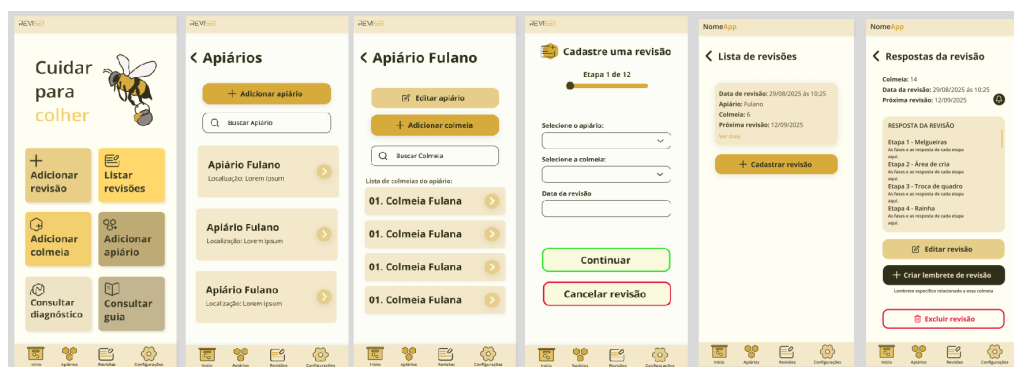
REVISE

Cuidar para colher

Adicionar revisão

Listar revisões

Adicionar colmeia

Adicionar apiário

Consultar diagnóstico

Consultar guia

Início Apiários Revisões Configurações

REVISE

< Apiários

+ Adicionar apiário

Buscar Apiário

Apiário Fulano
Localização: Lorem ipsum

Apiário Fulano
Localização: Lorem ipsum

Apiário Fulano
Localização: Lorem ipsum

Início Apiários Revisões Configurações

REVISE

< Apiário Fulano

Editar apiário

+ Adicionar colmeia

Buscar Colmeia

Lista de colmeias do apiário:

01. Colmeia Fulana

01. Colmeia Fulana

01. Colmeia Fulana

01. Colmeia Fulana

Início Apiários Revisões Configurações

REVISE

Cadastre uma revisão

Etapa 1 de 12

Selecione o apiário:

Selecione a colmeia:

Data da revisão

Continuar

Cancelar revisão

Início Apiários Revisões Configurações

NomeApp

< Lista de revisões

Data de revisão: 29/08/2025 às 10:25
Apiário: Fulano
Colmeia: 6
Próxima revisão: 12/09/2025
Ver mais

+ Cadastrar revisão

Início Apiários Revisões Configurações

NomeApp

< Respostas da revisão

Colmeia: 14
Data da revisão: 29/08/2025 às 10:25
Próxima revisão: 12/09/2025

RESPOSTA DA REVISÃO

Etapa 1 - Melgueiras
As fases e as resposta de cada etapa aqui.

Etapa 2 - Área de cria
As fases e as resposta de cada etapa aqui.

Etapa 3 - Troca de quadro
As fases e as resposta de cada etapa aqui.

Etapa 4 - Rainha
As fases e as resposta de cada etapa aqui.

Editar revisão

+ Criar lembrete de revisão

Lembrete específico relacionado a essa colmeia

Excluir revisão

Início Apiários Revisões Configurações